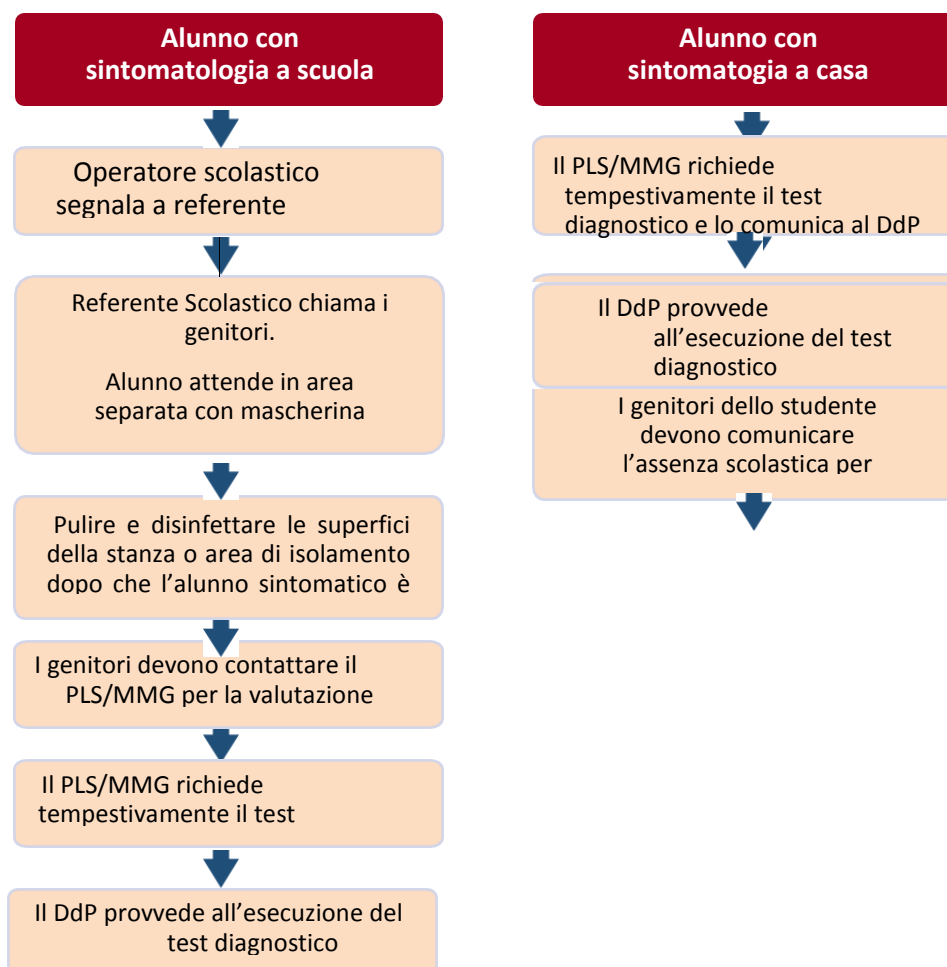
Alunno con sintomatologia a scuola

Operatore scolastico segnala a referente

Referente Scolastico chiama i genitori.

Alunno attende in area separata con mascherina

Pulire e disinfettare le superfici della stanza o area di isolamento dopo che l'alunno sintomatico è

I genitori devono contattare il PLS/MMG per la valutazione

Il PLS/MMG richiede tempestivamente il test

Il DdP provvede all'esecuzione del test diagnostico

Alunno con sintomatogia a casa

Il PLS/MMG richiede tempestivamente il test diagnostico e lo comunica al DdP

Il DdP provvede all'esecuzione del test diagnostico

I genitori dello studente devono comunicare l'assenza scolastica per